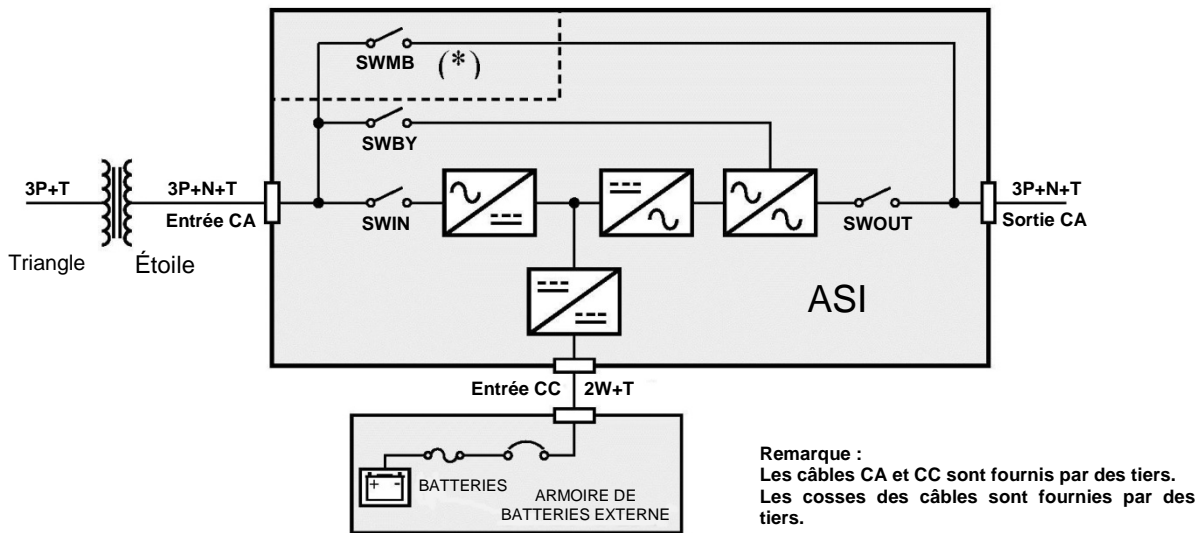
SWMB (*)

SWBY

3P+T

3P+N+T

Entrée CA

SWIN

SWOUT

3P+N+T

Sortie CA

Triangle

Étoile

ASI

Entrée CC

2W+T

BATTERIES

ARMOIRE DE BATTERIES EXTERNE

Remarque :
Les câbles CA et CC sont fournis par des tiers.
Les cosses des câbles sont fournies par des tiers.